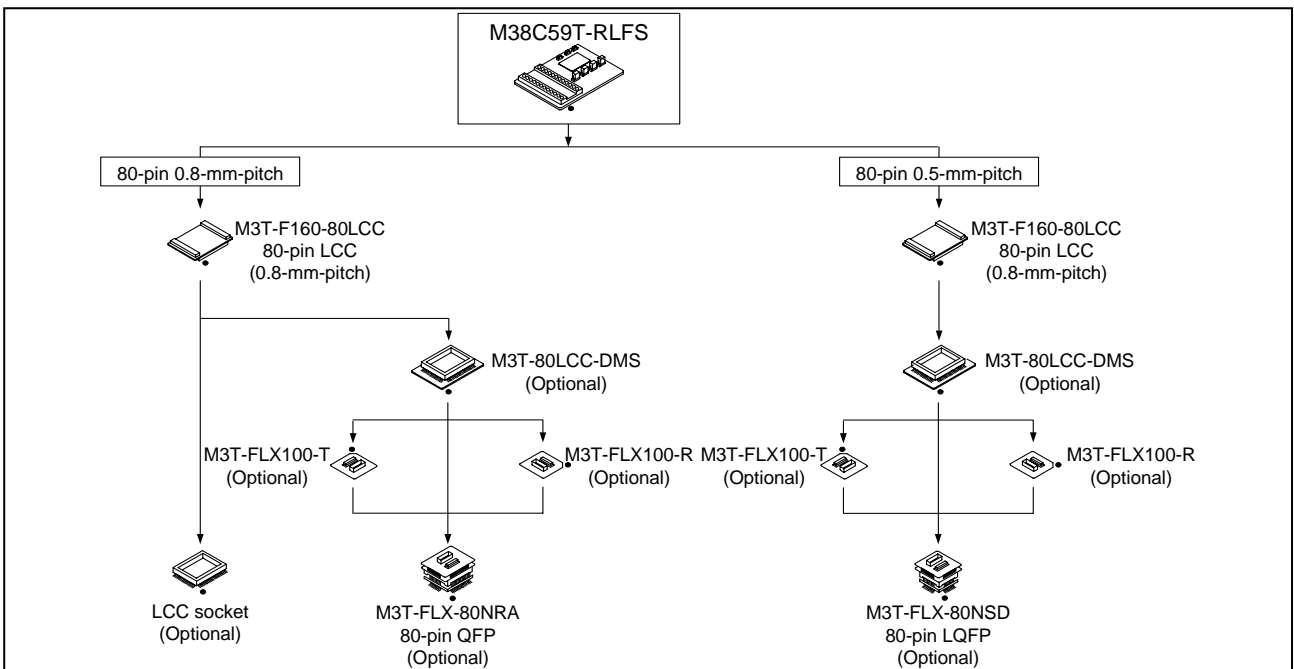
M38C59T-RLFS

80-pin 0.8-mm-pitch

M3T-F160-80LCC
80-pin LCC
(0.8-mm-pitch)

M3T-80LCC-DMS
(Optional)

M3T-FLX100-T
(Optional)

M3T-FLX100-R
(Optional)

LCC socket
(Optional)

M3T-FLX-80NRA
80-pin QFP
(Optional)

80-pin 0.5-mm-pitch

M3T-F160-80LCC
80-pin LCC
(0.8-mm-pitch)

M3T-80LCC-DMS
(Optional)

M3T-FLX100-T
(Optional)

M3T-FLX100-R
(Optional)

M3T-FLX-80NSD
80-pin LQFP
(Optional)